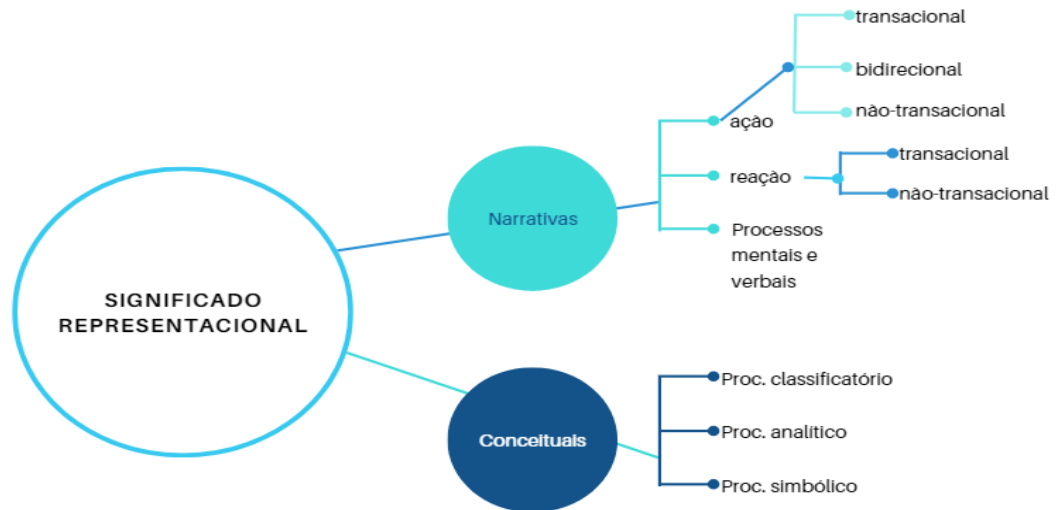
SIGNIFICADO REPRESENTACIONAL

Narrativas

ação

transacional

bidirecional

não-transacional

reação

transacional

não-transacional

Processos mentais e verbais

Conceituais

Proc. classificatório

Proc. analítico

Proc. simbólico